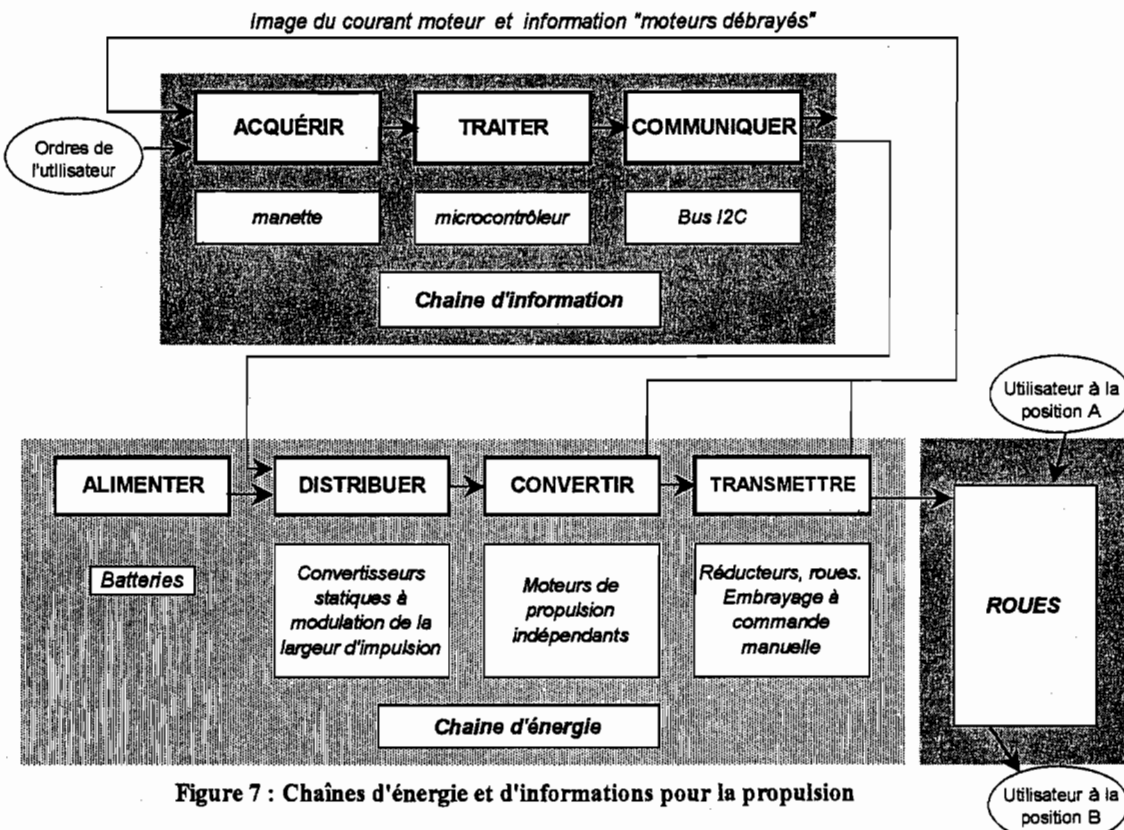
Image du courant moteur et information "moteurs débrayés"

Ordres de l'utilisateur

ACQUÉRIR

TRAITER

COMMUNIQUER

manette

microcontrôleur

Bus I2C

Chaine d'information

Utilisateur à la position A

ALIMENTER

DISTRIBUER

CONVERTIR

TRANSMETTRE

Batteries

Convertisseurs statiques à modulation de la largeur d'impulsion

Moteurs de propulsion indépendants

Réducteurs, roues. Embrayage à commande manuelle

ROUES

Chaine d'énergie

Figure 7 : Chaînes d'énergie et d'informations pour la propulsion

Utilisateur à la position B